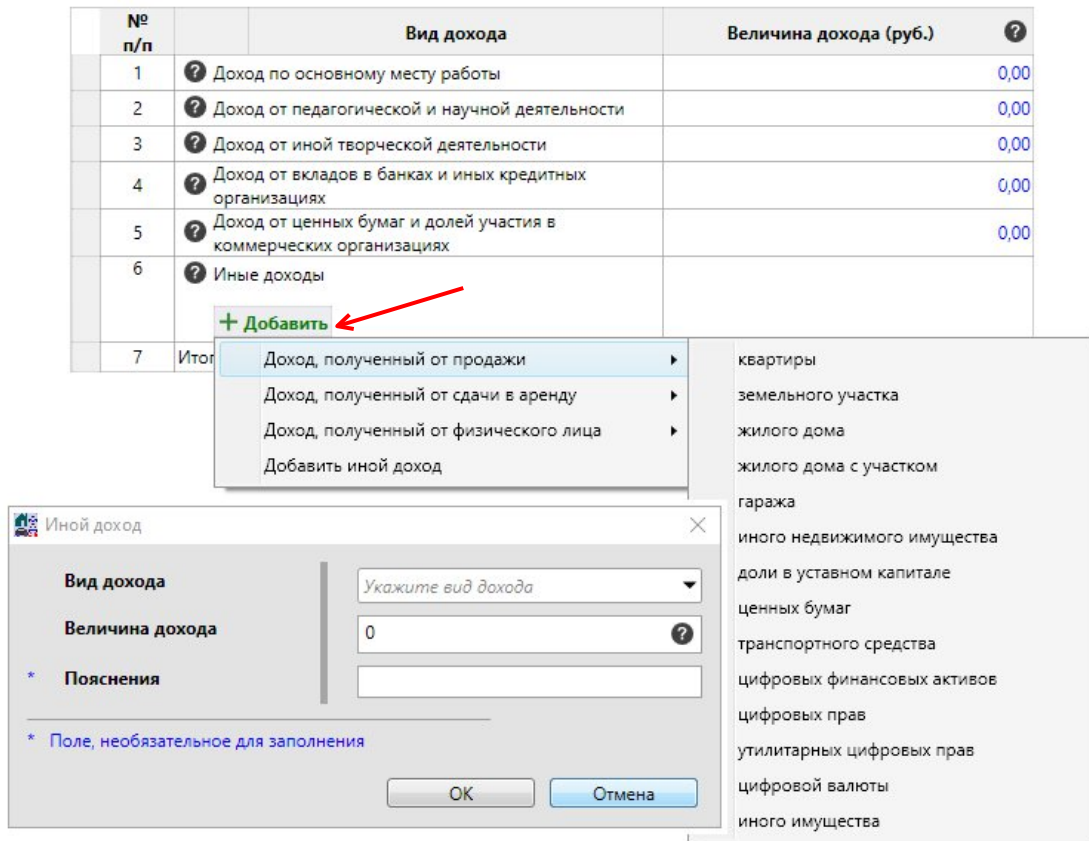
| № п/п | Вид дохода | Величина дохода (руб.) ? |
|---|---|---|
| 1 | ? Доход по основному месту работы | 0,00 |
| 2 | ? Доход от педагогической и научной деятельности | 0,00 |
| 3 | ? Доход от иной творческой деятельности | 0,00 |
| 4 | ? Доход от вкладов в банках и иных кредитных организациях | 0,00 |
| 5 | ? Доход от ценных бумаг и долей участия в коммерческих организациях | 0,00 |
| 6 | ? Иные доходы + Добавить | |
| 7 | Итог | |

Доход, полученный от продажи ▸
Доход, полученный от сдачи в аренду ▸
Доход, полученный от физического лица ▸
Добавить иной доход

квартиры
земельного участка
жилого дома
жилого дома с участком
гаража
иного недвижимого имущества
доли в уставном капитале
ценных бумаг
транспортного средства
цифровых финансовых активов
цифровых прав
утилитарных цифровых прав
цифровой валюты
иного имущества

Иной доход

Вид дохода
Укажите вид дохода
Величина дохода
0
* Пояснения

* Поле, необязательное для заполнения

OK
Отмена